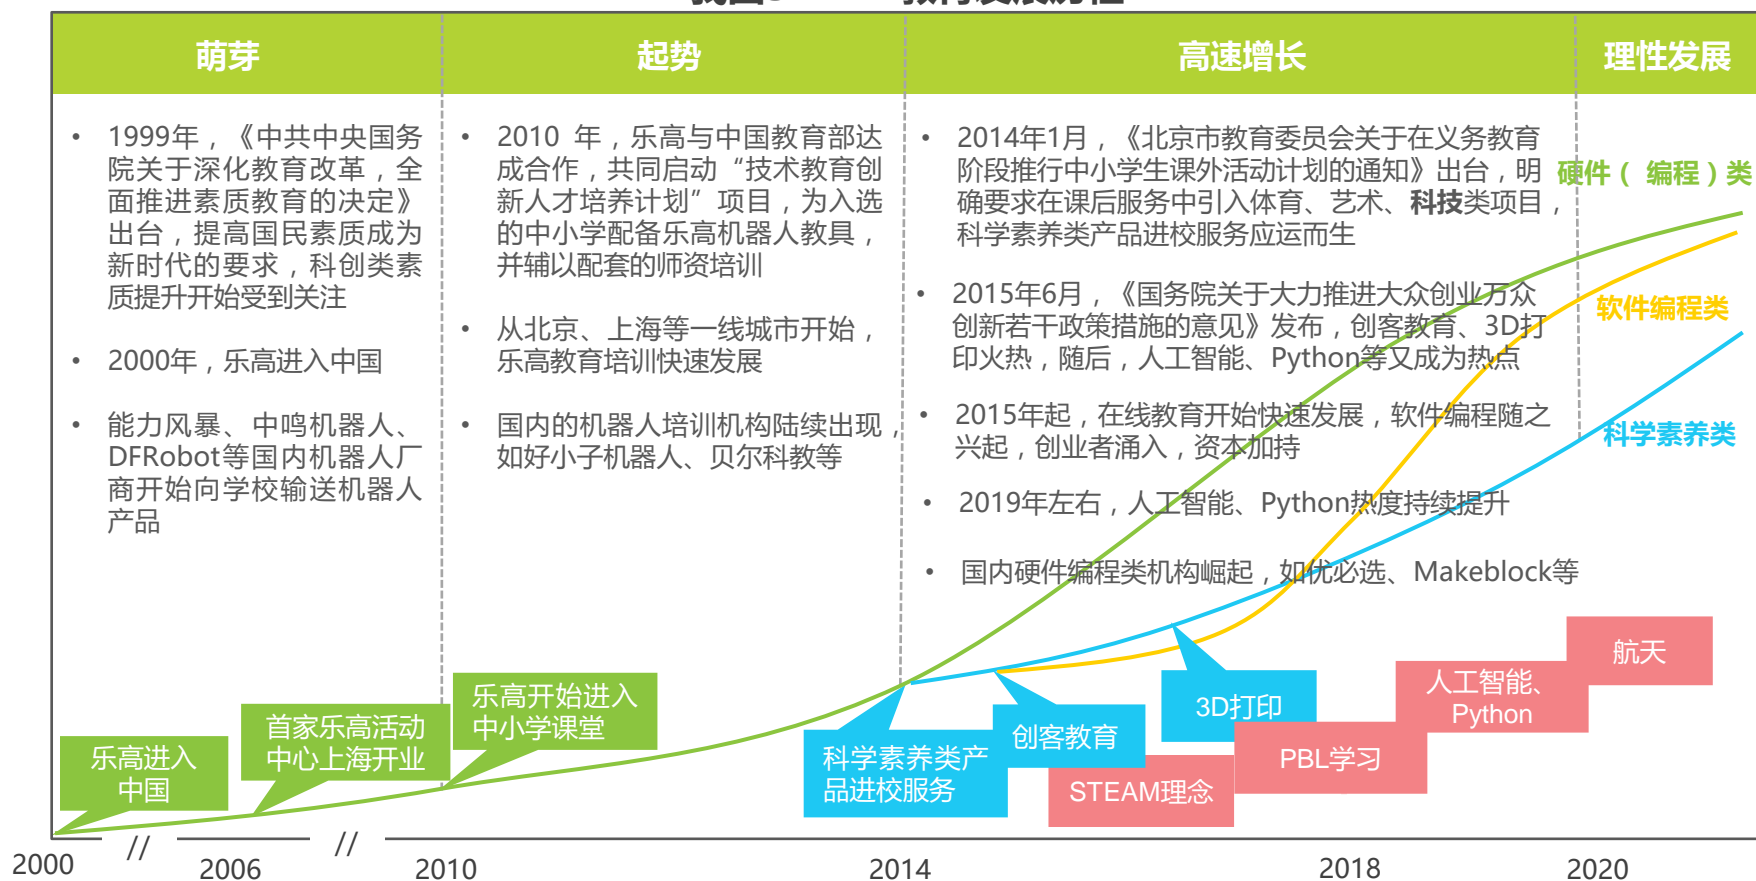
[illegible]

| 萌芽 | 起势 | 高速增长 | 理性发展 |
|---|---|---|---|

• 1999年，《中共中央国务院关于深化教育改革，全面推进素质教育的决定》出台，提高国民素质成为新时代的要求，科创类素质提升开始受到关注

• 2000年，乐高进入中国

• 能力风暴、中鸣机器人、DFRobot等国内机器人厂商开始向学校输送机器人产品

• 2010 年，乐高与中国教育部达成合作，共同启动“技术教育创新人才培养计划”项目，为入选的中小学配备乐高机器人教具，并辅以配套的师资培训

• 从北京、上海等一线城市开始，乐高教育培训快速发展

• 国内的机器人培训机构陆续出现，如好小子机器人、贝尔科教等

• 2014年1月，《北京市教育委员会关于在义务教育阶段推行中小学生课外活动计划的通知》出台，明确要求在课后服务中引入体育、艺术、科技类项目，科学素养类产品进校服务应运而生

• 2015年6月，《国务院关于大力推进大众创业万众创新若干政策措施的意见》发布，创客教育、3D打印火热，随后，人工智能、Python等又成为热点

• 2015年起，在线教育开始快速发展，软件编程随之兴起，创业者涌入，资本加持

• 2019年左右，人工智能、Python热度持续提升

• 国内硬件编程类机构崛起，如优必选、Makeblock等

硬件（编程）类

软件编程类

科学素养类

乐高进入中国

首家乐高活动中心上海开业

乐高开始进入中小学课堂

科学素养类产品进校服务

创客教育

3D打印

STEAM理念

PBL学习

人工智能、Python

航天

2000 // 2006 // 2010 2014 2018 2020